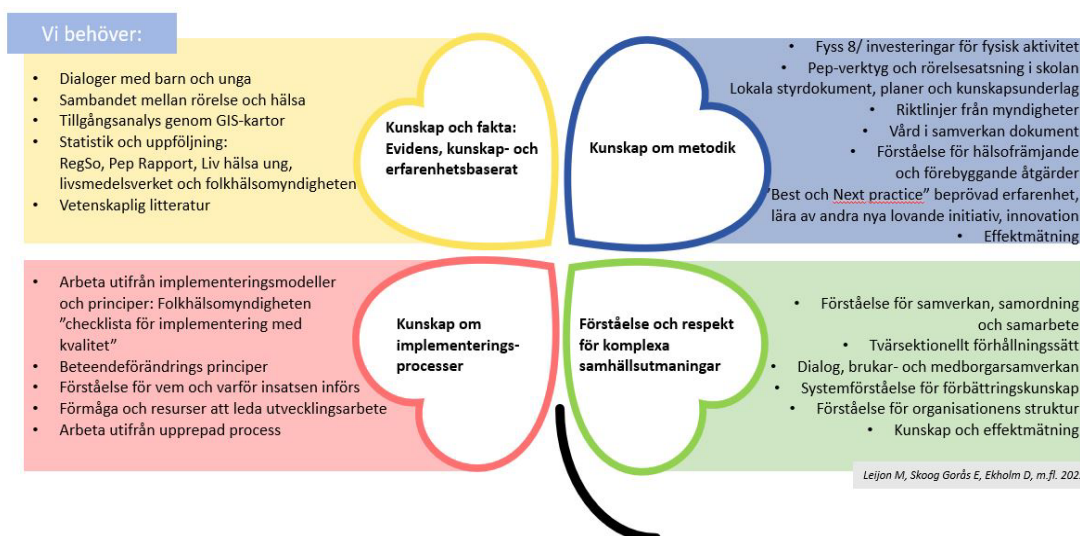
Vi behöver:

- Dialoger med barn och unga
- Sambandet mellan rörelse och hälsa
- Tillgångsanalys genom GIS-kartor
- Statistik och uppföljning: RegSo, Pep Rapport, Liv hälsa ung, livsmedelsverket och folkhälsomyndigheten
- Vetenskaplig litteratur

Kunskap och fakta: Evidens, kunskap- och erfarenhetsbaserat

Kunskap om metodik

- Fyss 8/ investeringar för fysisk aktivitet
- Pep-verktyg och rörelsesatsning i skolan
Lokala styrdokument, planer och kunskapsunderlag
- Riktlinjer från myndigheter
- Vård i samverkan dokument
- Förståelse för hälsofrämjande och förebyggande åtgärder
"Best och Next practice" beprövad erfarenhet, lära av andra nya lovande initiativ, innovation
- Effektmätning

- Arbeta utifrån implementeringsmodeller och principer: Folkhälsomyndigheten "checklista för implementering med kvalitet"
- Beteendeförändrings principer
- Förståelse för vem och varför insatsen införs
- Förmåga och resurser att leda utvecklingsarbete
- Arbeta utifrån upprepad process

Kunskap om implementeringsprocesser

Förståelse och respekt för komplexa samhällsutmaningar

- Förståelse för samverkan, samordning och samarbete
- Tvärsektionellt förhållningssätt
- Dialog, brukar- och medborgarsamverkan
- Systemförståelse för förbättringskunskap
- Förståelse för organisationens struktur
- Kunskap och effektmätning

Leijon M, Skoog Gorås E, Ekholm D, m.fl. 202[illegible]